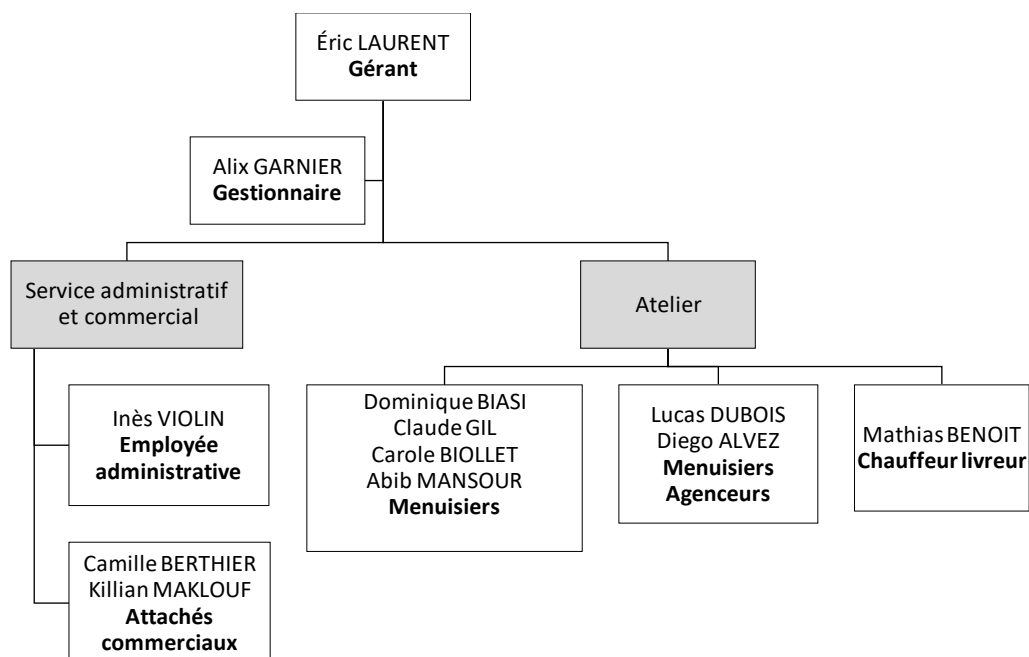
Éric LAURENT
Gérant

Alix GARNIER
Gestionnaire

Service administratif et commercial

Atelier

Inès VIOLIN
Employée administrative

Camille BERTHIER
Killian MAKLOUF
Attachés commerciaux

Dominique BIASI
Claude GIL
Carole BIOLLET
Abib MANSOUR
Menuisiers

Lucas DUBOIS
Diego ALVEZ
Menuisiers Agenceurs

Mathias BENOIT
Chauffeur livreur